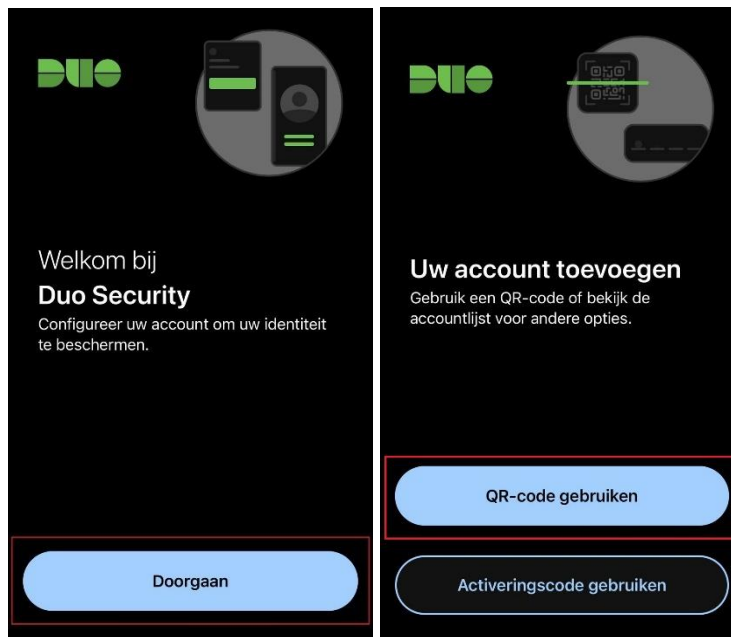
DUO

Welkom bij
**Duo Security**
Configureer uw account om uw identiteit te beschermen.

Doorgaan

DUO

**Uw account toevoegen**
Gebruik een QR-code of bekijk de accountlijst voor andere opties.

QR-code gebruiken

Activeringscode gebruiken